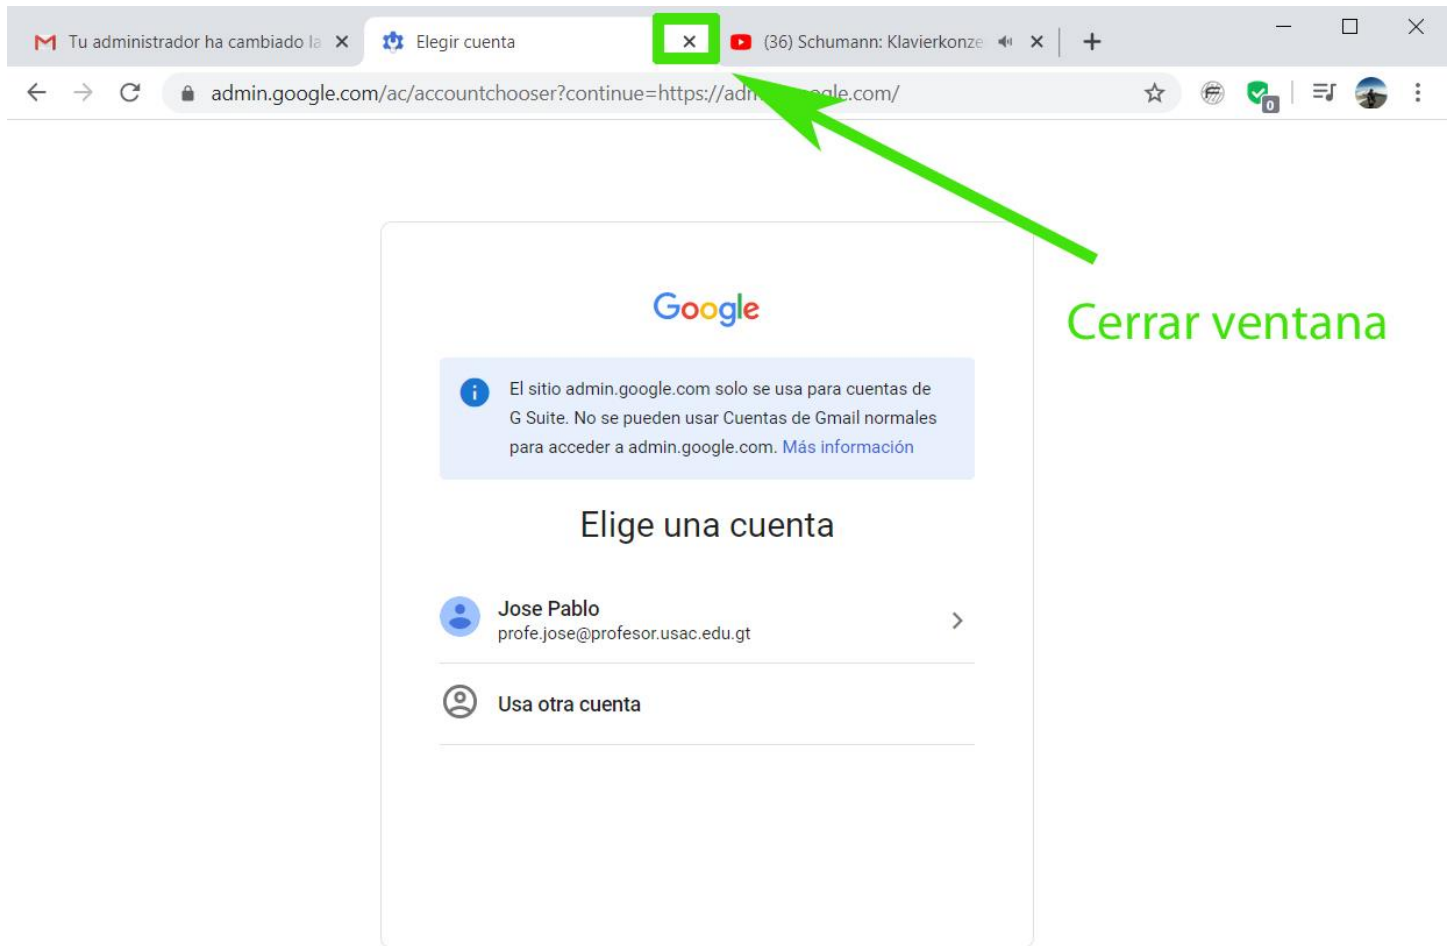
Tu administrador ha cambiado la × Elegir cuenta × (36) Schumann: Klavierkonze ×

admin.google.com/ac/accountchooser?continue=https://adm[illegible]gle.com/

Cerrar ventana

Google

El sitio admin.google.com solo se usa para cuentas de G Suite. No se pueden usar Cuentas de Gmail normales para acceder a admin.google.com. Más información

Elige una cuenta

Jose Pablo
profe.jose@profesor.usac.edu.gt

Usa otra cuenta